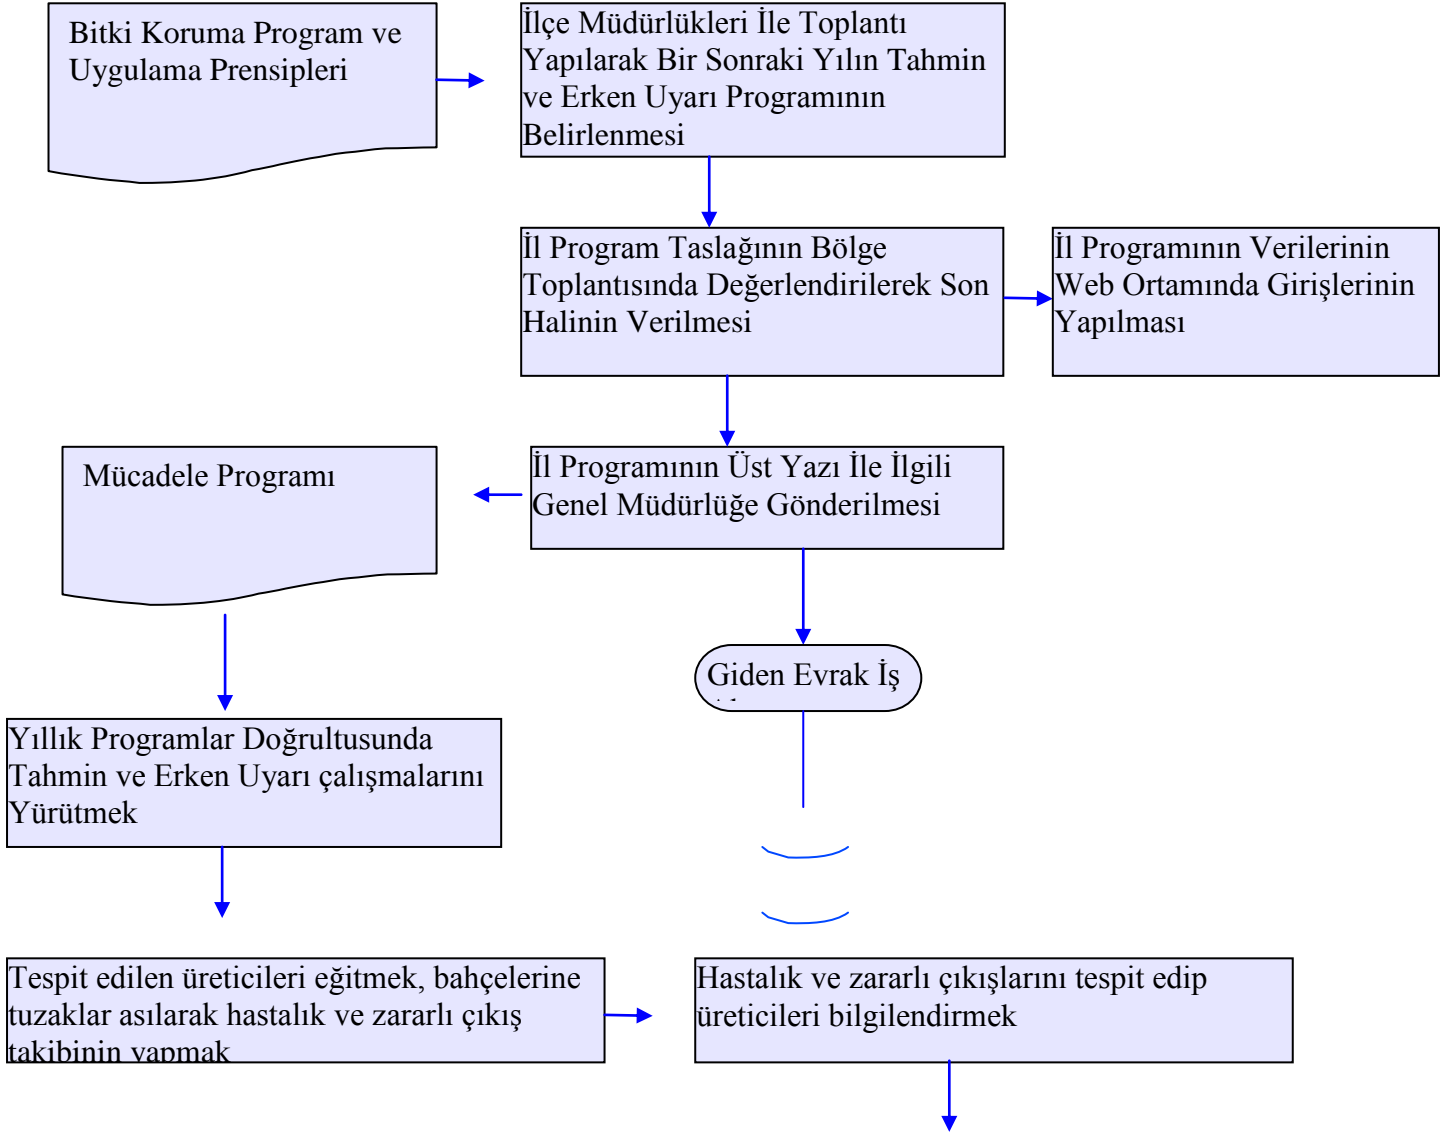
Bitki Koruma Program ve Uygulama Prensipleri

İlçe Müdürlükleri İle Toplantı Yapılarak Bir Sonraki Yılın Tahmin ve Erken Uyarı Programının Belirlenmesi

İl Program Taslağının Bölge Toplantısında Değerlendirilerek Son Halinin Verilmesi

İl Programının Verilerinin Web Ortamında Girişlerinin Yapılması

Mücadele Programı

İl Programının Üst Yazı İle İlgili Genel Müdürlüğe Gönderilmesi

Giden Evrak İş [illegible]

Yıllık Programlar Doğrultusunda Tahmin ve Erken Uyarı çalışmalarını Yürütmek

Tespit edilen üreticileri eğitmek, bahçelerine tuzaklar asılarak hastalık ve zararlı çıkış takibinin yapmak

Hastalık ve zararlı çıkışlarını tespit edip üreticileri bilgilendirmek